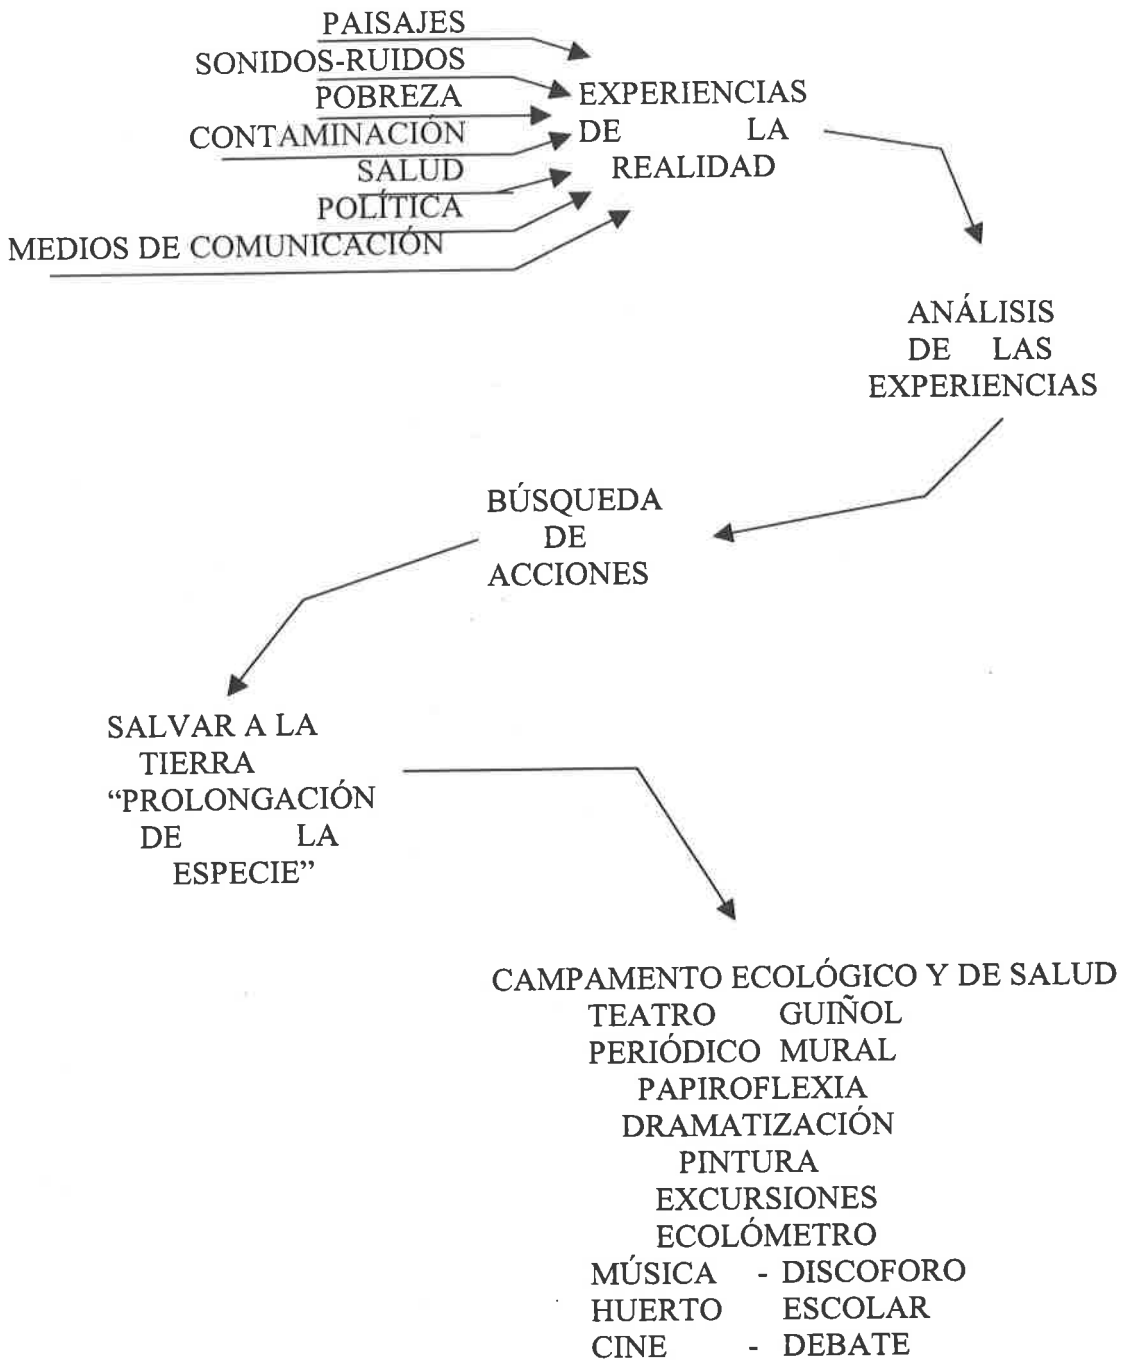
PAISAJES
SONIDOS-RUIDOS
POBREZA
CONTAMINACIÓN
SALUD
POLÍTICA
MEDIOS DE COMUNICACIÓN

EXPERIENCIAS DE LA REALIDAD

ANÁLISIS DE LAS EXPERIENCIAS

BÚSQUEDA DE ACCIONES

SALVAR A LA TIERRA "PROLONGACIÓN DE LA ESPECIE"

CAMPAMENTO ECOLÓGICO Y DE SALUD
TEATRO GUIÑOL
PERIÓDICO MURAL
PAPIROFLEXIA
DRAMATIZACIÓN
PINTURA
EXCURSIONES
ECOLÓMETRO
MÚSICA - DISCOFORO
HUERTO ESCOLAR
CINE - DEBATE